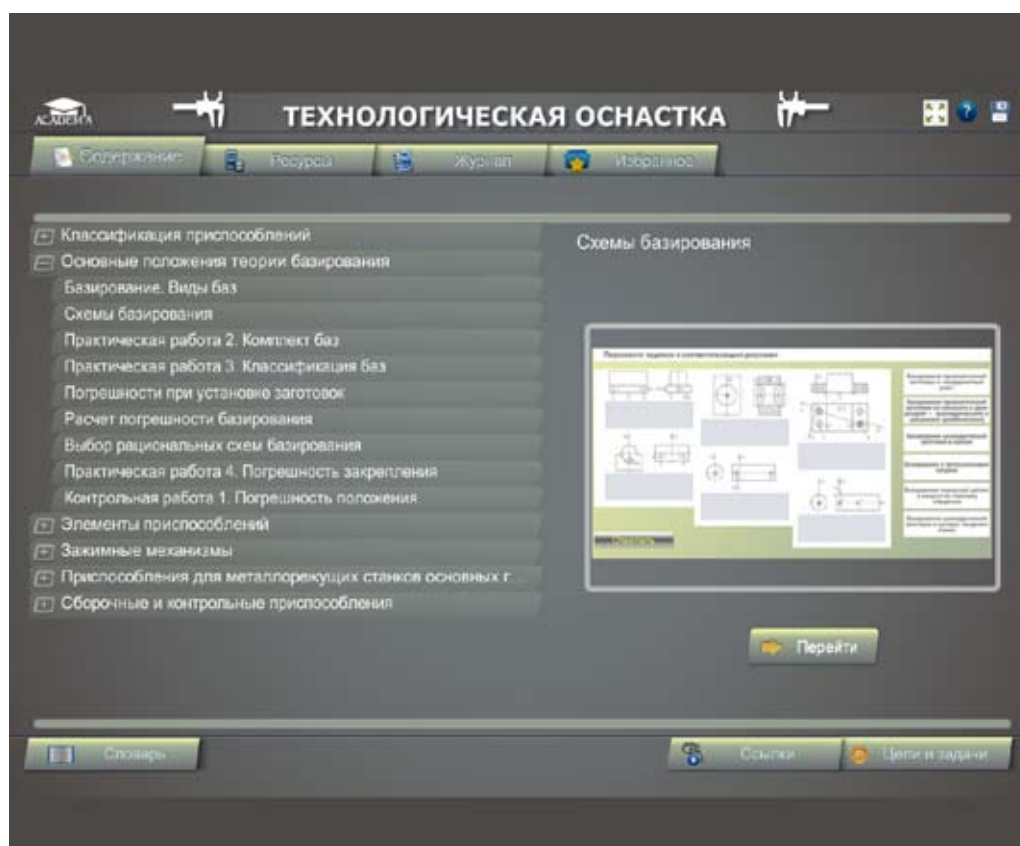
ACADEMA

ТЕХНОЛОГИЧЕСКАЯ ОСНАСТКА

Содержание
Ресурсы
Журнал
Избранное

Классификация приспособлений
Основные положения теории базирования
Базирование. Виды баз
Схемы базирования
Практическая работа 2. Комплект баз
Практическая работа 3. Классификация баз
Погрешности при установке заготовок
Расчет погрешности базирования
Выбор рациональных схем базирования
Практическая работа 4. Погрешность закрепления
Контрольная работа 1. Погрешность положения
Элементы приспособлений
Зажимные механизмы
Приспособления для металлорежущих станков основных г.
Сборочные и контрольные приспособления

Схемы базирования

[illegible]

Перейти

Словарь

Ссылки

Цели и задачи